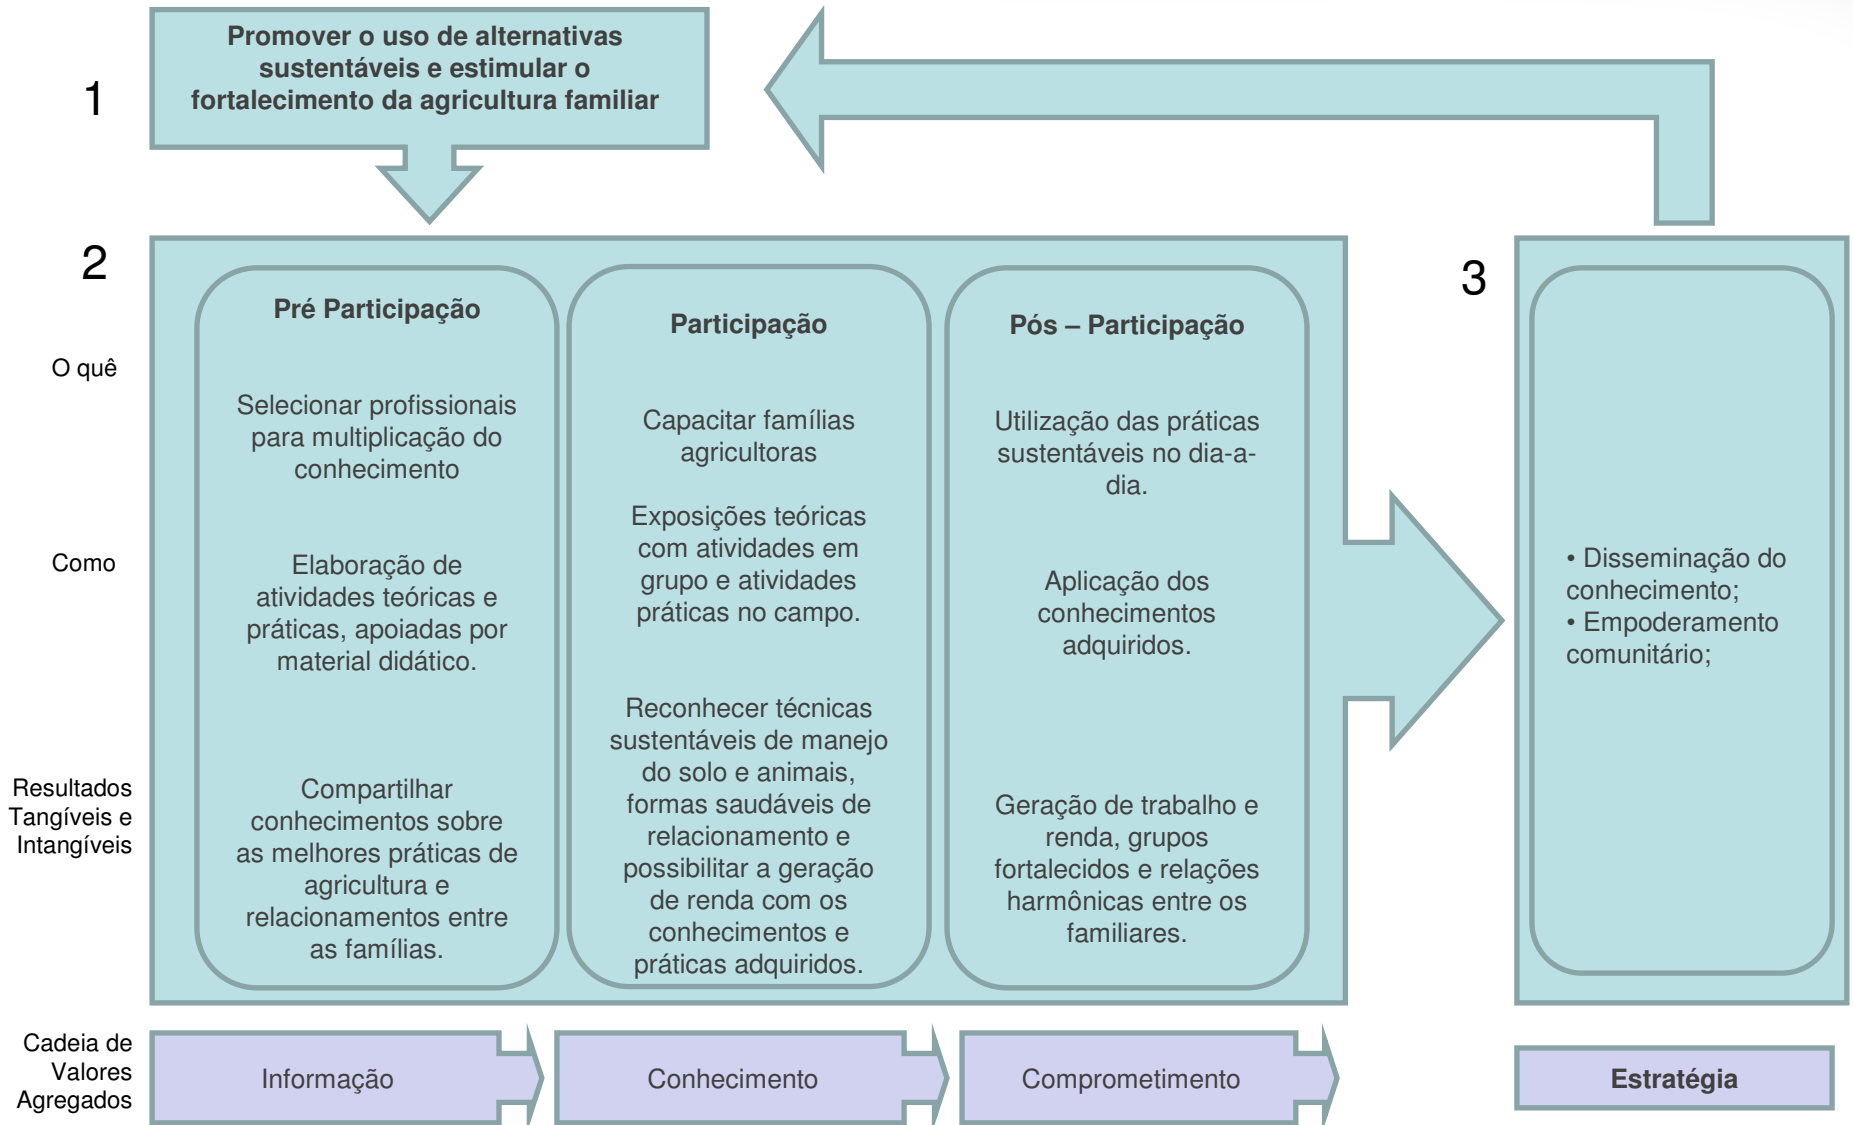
1

Promover o uso de alternativas sustentáveis e estimular o fortalecimento da agricultura familiar

2

O quê

Como

Resultados Tangíveis e Intangíveis

Pré Participação

Selecionar profissionais para multiplicação do conhecimento

Elaboração de atividades teóricas e práticas, apoiadas por material didático.

Compartilhar conhecimentos sobre as melhores práticas de agricultura e relacionamentos entre as famílias.

Participação

Capacitar famílias agricultoras

Exposições teóricas com atividades em grupo e atividades práticas no campo.

Reconhecer técnicas sustentáveis de manejo do solo e animais, formas saudáveis de relacionamento e possibilitar a geração de renda com os conhecimentos e práticas adquiridos.

Pós – Participação

Utilização das práticas sustentáveis no dia-a-dia.

Aplicação dos conhecimentos adquiridos.

Geração de trabalho e renda, grupos fortalecidos e relações harmônicas entre os familiares.

3

• Disseminação do conhecimento;
• Empoderamento comunitário;

Cadeia de Valores Agregados

Informação

Conhecimento

Comprometimento

Estratégia